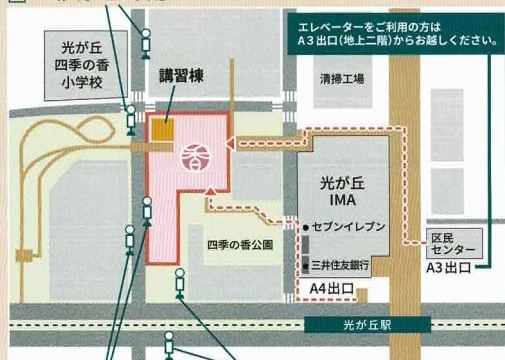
エレベーターをご利用の方は
A3出口(地上二階)からお越しください。

光が丘
四季の香
小学校

講習棟

清掃工場

香

光が丘
IMA

セブンイレブン

三井住友銀行

四季の香公園

区民
センター

A3出口

A4出口

光が丘駅